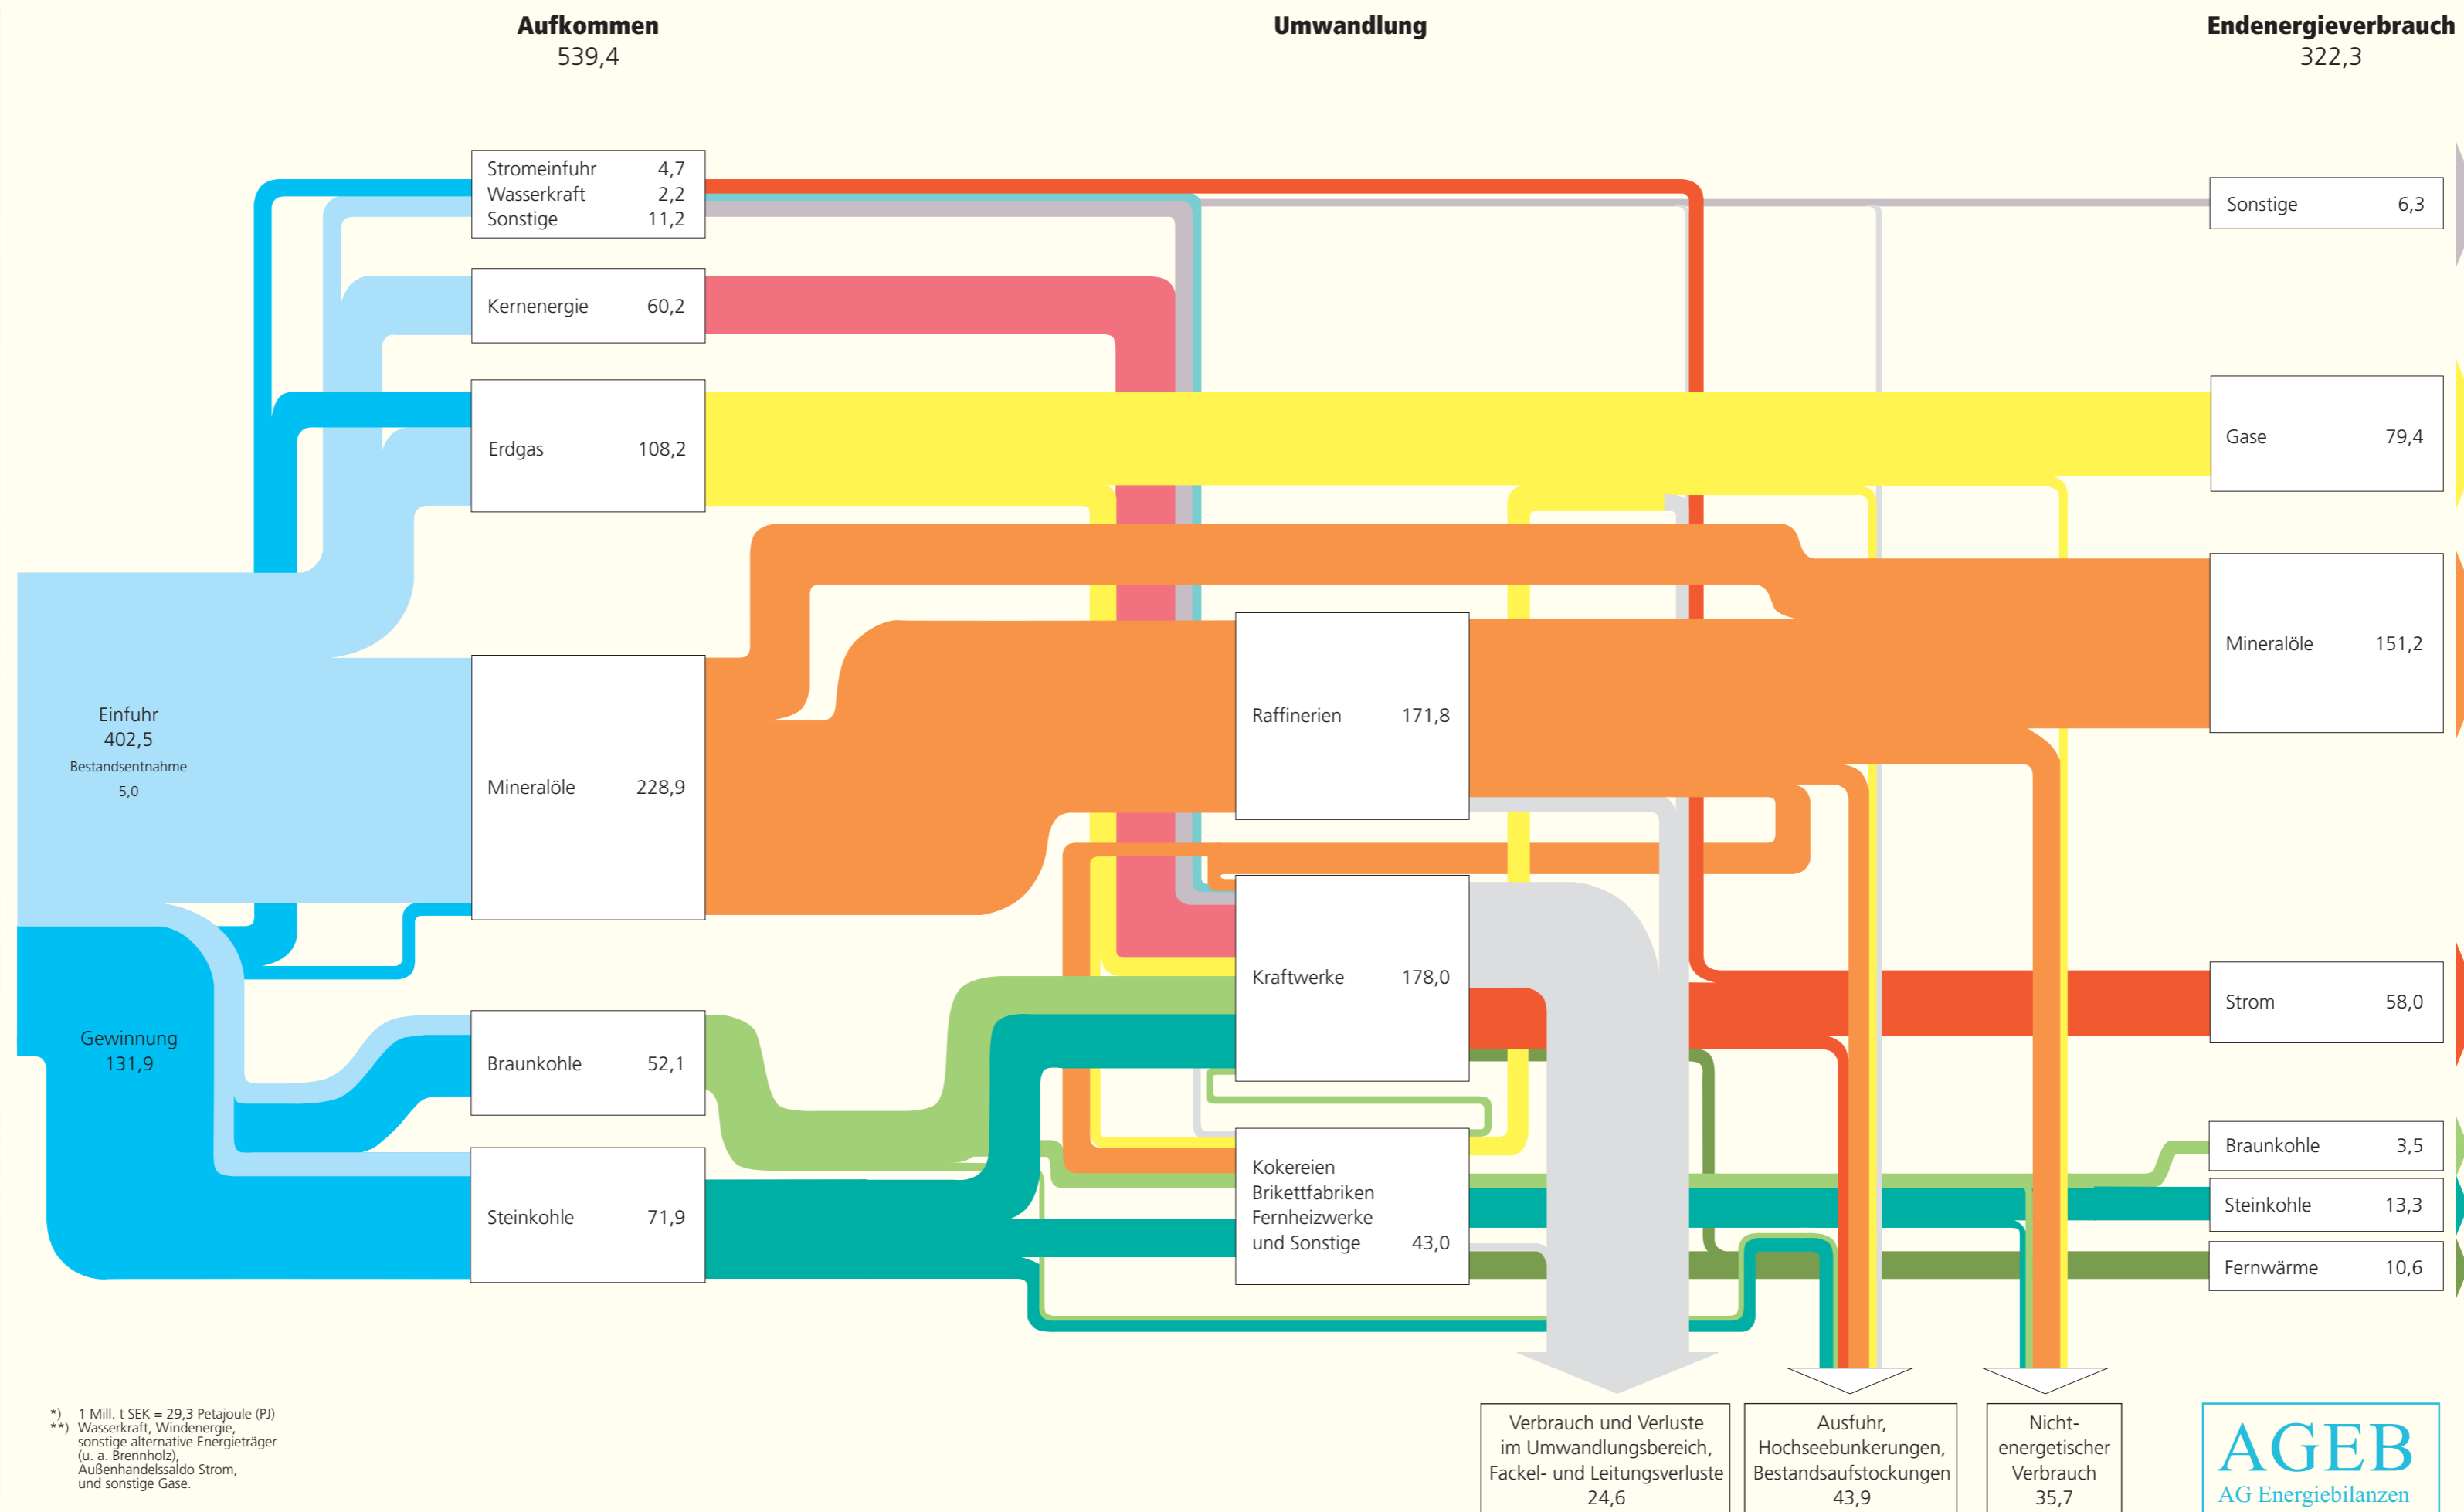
Aufkommen
539,4

Umwandlung

Endenergieverbrauch
322,3

Stromeinfuhr 4,7
Wasserkraft 2,2
Sonstige 11,2

Kernenergie 60,2

Erdgas 108,2

Mineralöle 228,9

Braunkohle 52,1

Steinkohle 71,9

Einfuhr
402,5
Bestandsentnahme
5,0

Gewinnung
131,9

Raffinerien 171,8

Kraftwerke 178,0

Kokereien
Brikettfabriken
Fernheizwerke
und Sonstige 43,0

Sonstige 6,3

Gase 79,4

Mineralöle 151,2

Strom 58,0

Braunkohle 3,5

Steinkohle 13,3

Fernwärme 10,6

Verbrauch und Verluste im Umwandlungsbereich, Fackel- und Leitungsverluste
24,6

Ausfuhr, Hochseebunkerungen, Bestandsaufstockungen
43,9

Nicht-energetischer Verbrauch
35,7

*) 1 Mill. t SEK = 29,3 Petajoule (PJ)
**) Wasserkraft, Windenergie, sonstige alternative Energieträger (u. a. Brennholz), Außenhandelssaldo Strom, und sonstige Gase.

AGEB
AG Energiebilanzen